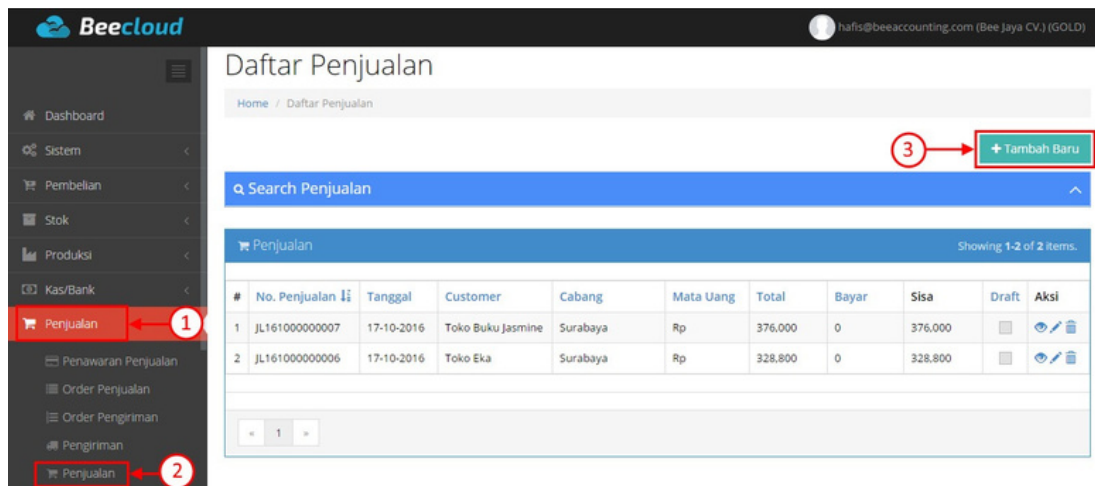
Beecloud

hafis@beeaccounting.com (Bee Jaya CV.) (GOLD)

Dashboard
Sistem
Pembelian
Stok
Produksi
Kas/Bank
Penjualan
1
Penawaran Penjualan
Order Penjualan
Order Pengiriman
Pengiriman
Penjualan
2

Daftar Penjualan

Home / Daftar Penjualan

3
+ Tambah Baru

Search Penjualan

Penjualan

Showing 1-2 of 2 items.

| # | No. Penjualan | Tanggal | Customer | Cabang | Mata Uang | Total | Bayar | Sisa | Draft | Aksi |
|---|---|---|---|---|---|---|---|---|---|---|
| 1 | JL161000000007 | 17-10-2016 | Toko Buku Jasmine | Surabaya | Rp | 376,000 | 0 | 376,000 | | |
| 2 | JL161000000006 | 17-10-2016 | Toko Eka | Surabaya | Rp | 328,800 | 0 | 328,800 | | |

« 1 »